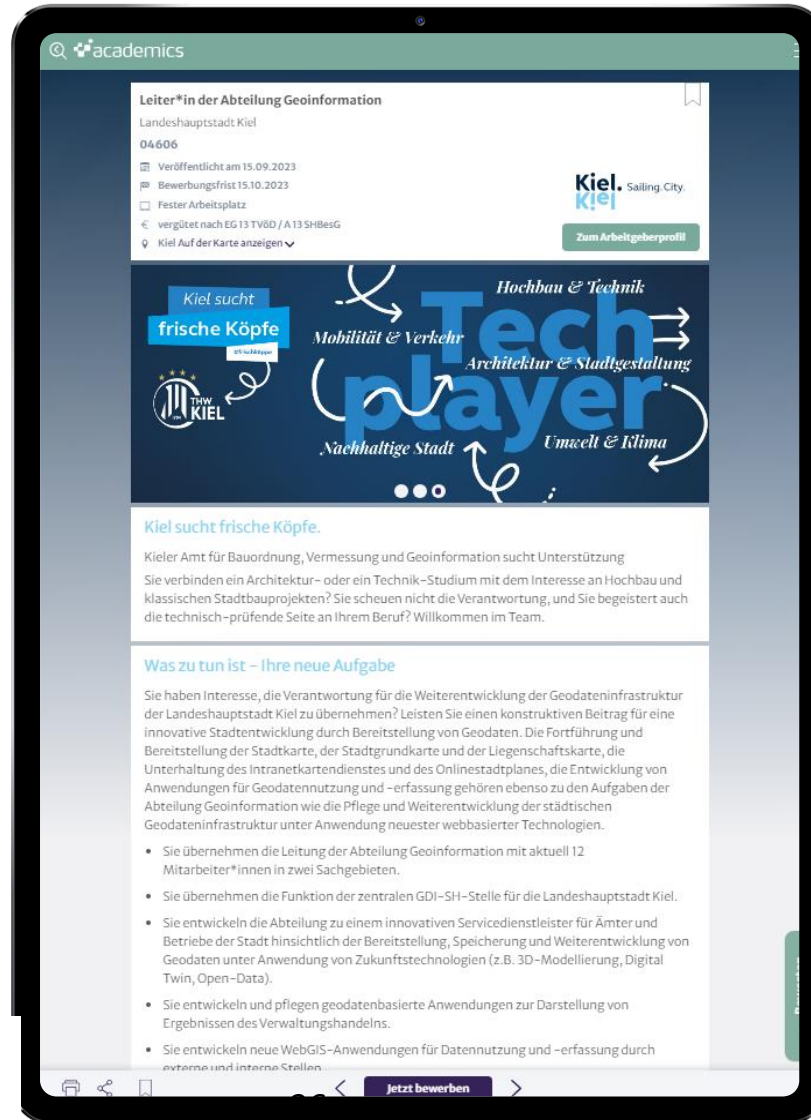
academics

Leiter*in der Abteilung Geoinformation

Landeshauptstadt Kiel

04606

Veröffentlicht am 15.09.2023

Bewerbungsfrist 15.10.2023

Fester Arbeitsplatz

vergütet nach EG 13 TVöD / A 13 SHBesG

Kiel Auf der Karte anzeigen

Kiel. Sailing. City.

Zum Arbeitgeberprofil

Kiel sucht frische Köpfe

THW KIEL

Hochbau & Technik

Mobilität & Verkehr

Tech player

Architektur & Stadtgestaltung

Nachhaltige Stadt

Umwelt & Klima

Kiel sucht frische Köpfe.

Kieler Amt für Bauordnung, Vermessung und Geoinformation sucht Unterstützung

Sie verbinden ein Architektur- oder ein Technik-Studium mit dem Interesse an Hochbau und klassischen Stadtbauprojekten? Sie scheuen nicht die Verantwortung, und Sie begeistert auch die technisch-prüfende Seite an Ihrem Beruf? Willkommen im Team.

Was zu tun ist - Ihre neue Aufgabe

Sie haben Interesse, die Verantwortung für die Weiterentwicklung der Geodateninfrastruktur der Landeshauptstadt Kiel zu übernehmen? Leisten Sie einen konstruktiven Beitrag für eine innovative Stadtentwicklung durch Bereitstellung von Geodaten. Die Fortführung und Bereitstellung der Stadtkarte, der Stadtgrundkarte und der Liegenschaftskarte, die Unterhaltung des Intranetkartendienstes und des Onlinestadtplanes, die Entwicklung von Anwendungen für Geodatennutzung und -erfassung gehören ebenso zu den Aufgaben der Abteilung Geoinformation wie die Pflege und Weiterentwicklung der städtischen Geodateninfrastruktur unter Anwendung neuester webbasierter Technologien.

• Sie übernehmen die Leitung der Abteilung Geoinformation mit aktuell 12 Mitarbeiter*innen in zwei Sachgebieten.

• Sie übernehmen die Funktion der zentralen GDI-SH-Stelle für die Landeshauptstadt Kiel.

• Sie entwickeln die Abteilung zu einem innovativen Servicedienstleister für Ämter und Betriebe der Stadt hinsichtlich der Bereitstellung, Speicherung und Weiterentwicklung von Geodaten unter Anwendung von Zukunftstechnologien (z.B. 3D-Modellierung, Digital Twin, Open-Data).

• Sie entwickeln und pflegen geodatenbasierte Anwendungen zur Darstellung von Ergebnissen des Verwaltungshandelns.

• Sie entwickeln neue WebGIS-Anwendungen für Datennutzung und -erfassung durch externe und interne Stellen

Jetzt bewerben

Bewerben